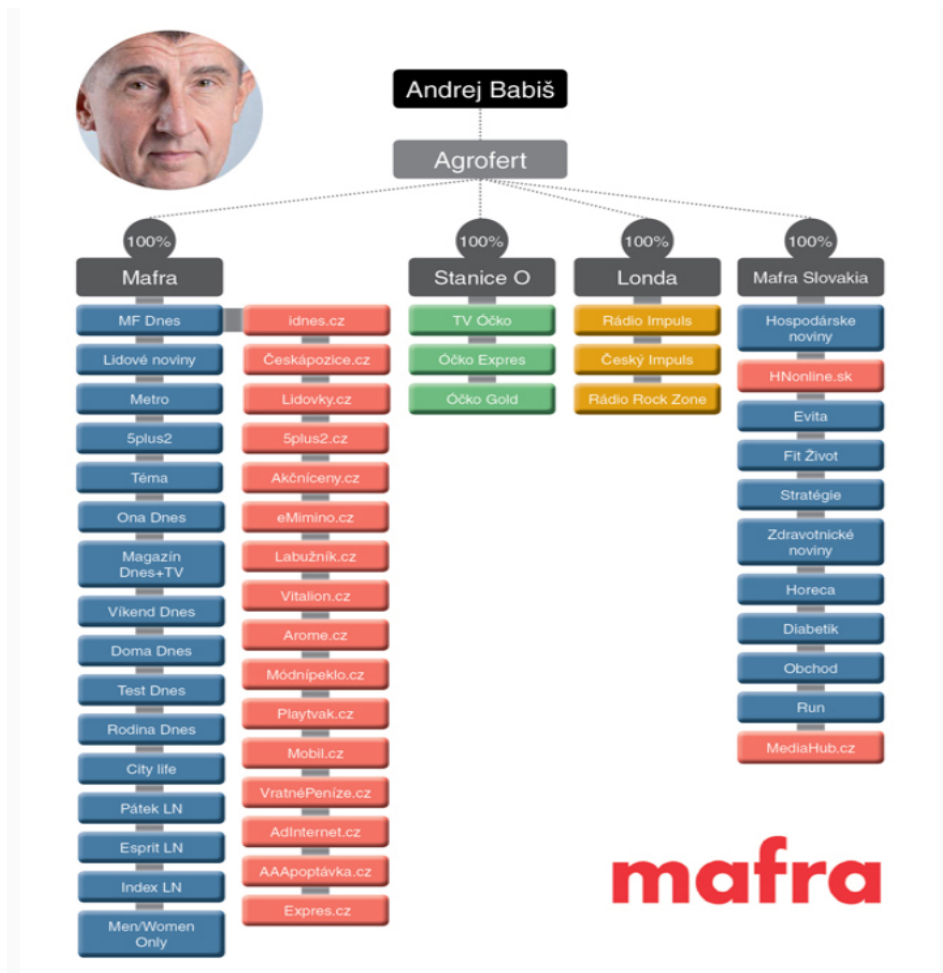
Andrej Babiš

Agrofert

100%
Mafra

MF Dnes
Lidové noviny
Metro
5plus2
Téma
Ona Dnes
Magazín Dnes+TV
Víkend Dnes
Doma Dnes
Test Dnes
Rodina Dnes
City life
Pátek LN
Esprit LN
Index LN
Men/Women Only

idnes.cz
Českápozice.cz
Lidovky.cz
5plus2.cz
Akčníceny.cz
eMimino.cz
Labužník.cz
Vitalion.cz
Arome.cz
Módnípeklo.cz
Playtvak.cz
Mobil.cz
VratnéPeníze.cz
AdInternet.cz
AAApoptávka.cz
Expres.cz

100%
Stanice O

TV Óčko
Óčko Expres
Óčko Gold

100%
Londa

Rádio Impuls
Český Impuls
Rádio Rock Zone

100%
Mafra Slovakia

Hospodárske noviny
HNonline.sk
Evita
Fit Život
Stratégie
Zdravotnícké noviny
Horeca
Diabetik
Obchod
Run
MediaHub.cz

mafra